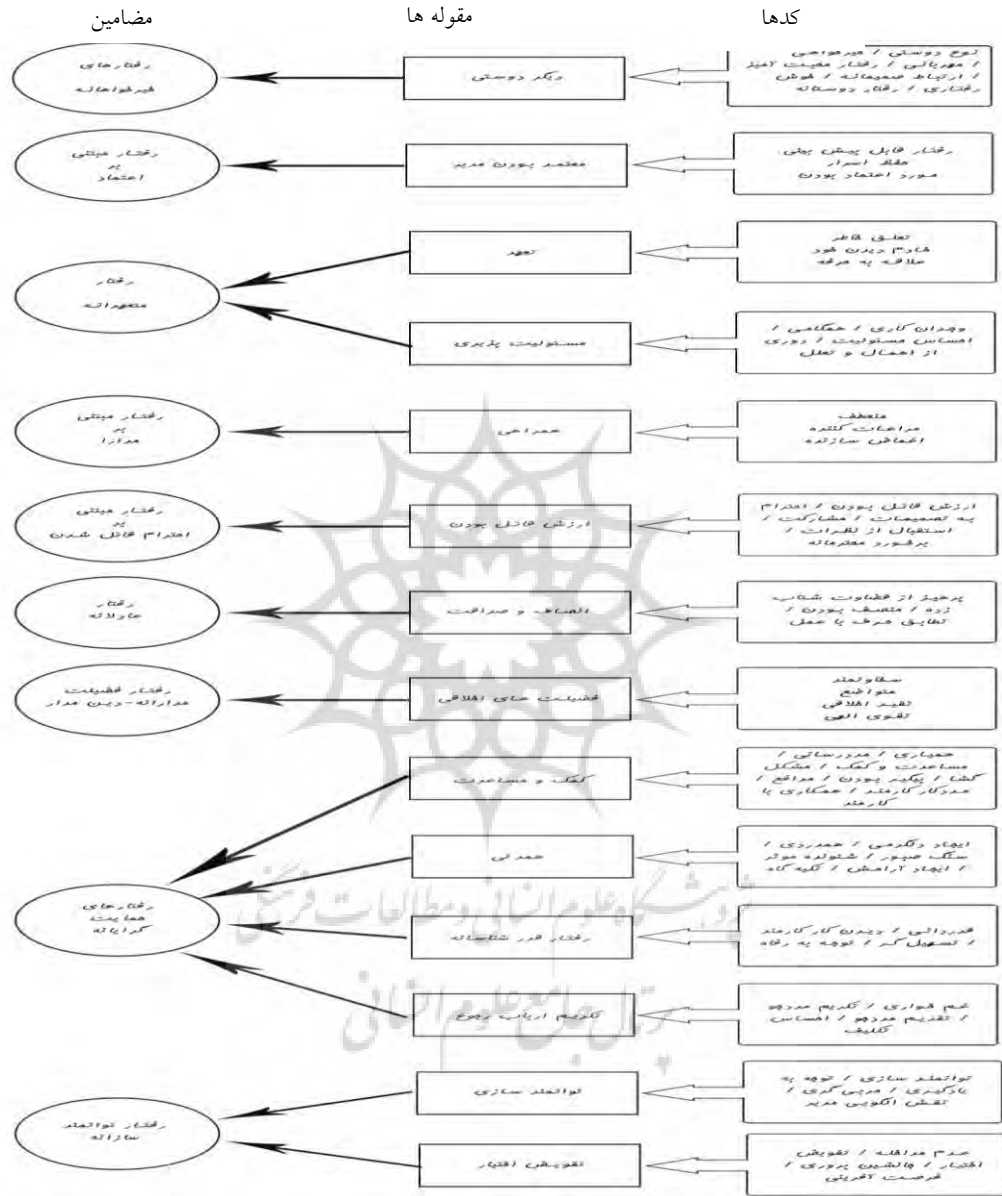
مضامین

مقوله ها

کدها

نوع دوستی / خیرخواهی / مهربانی / رفتار محبت آمیز / ارتباط صمیمانه / خوش رفتاری / رفتار دوستانه

دیگر دوستی

رفتارهای خیرخواهانه

رفتار قابل پیش بینی حفظ اسرار مورد اعتماد بودن

معتمد بودن مدیر

رفتار مبتنی بر اعتماد

تعلق خاطر شاد دیدن خود علاقه به حرفه

تعهد

رفتار متعهدانه

وجدان کاری / همکاری / احساس مسئولیت / دوری از اهمال و تعلل

مسئولیت پذیری

منعطف مراعات کننده اغماض سازنده

همراهی

رفتار مبتنی بر مدارا

ارزش قائل بودن / احترام به تصمیمات / مشارکت / استقبال از نظرات / برخورد محترمانه

ارزش قائل بودن

رفتار مبتنی بر احترام قائل شدن

پرهیز از قضاوت شتاب زده / منصف بودن / تطابق حرف با عمل

انصاف و صداقت

رفتار عادلانه

سخاوتمند متواضع تقید اخلاقی تقوی الهی

فضیلت های اخلاقی

رفتار فضیلت مدارانه-دین مدار

همیاری / مددرسانی / مساعدت و کمک / مشکل گشا / پیگیر بودن / مراجع / مددکار کارمند / همکاری با کارمند

کمک و مساعدت

ایجاد دلگرمی / همدردی / سنگ صبور / مشاوره موثر / ایجاد آرامش / تکیه گاه

همدلی

رفتارهای حمایت گرایانه

قدردانی / دیدن کارکارمند / تسهیل گر / توجه به رفاه

رفتار قدر شناسانه

غم خواری / تکریم مددجو / تقدیم مددجو / احساس تکلیف

تکریم ارباب رجوع

توانمند سازی / توجه به یادگیری / مربی گری / نقش الگویی مدیر

توانمند سازی

رفتار توانمند سازانه

عدم مداخله / تفویض اختیار / جانشین پروری / فرصت آفرینی

تفویض اختیار

پژوهشگاه علوم انسانی و مطالعات فرهنگی
پرتال جامع علوم انسانی